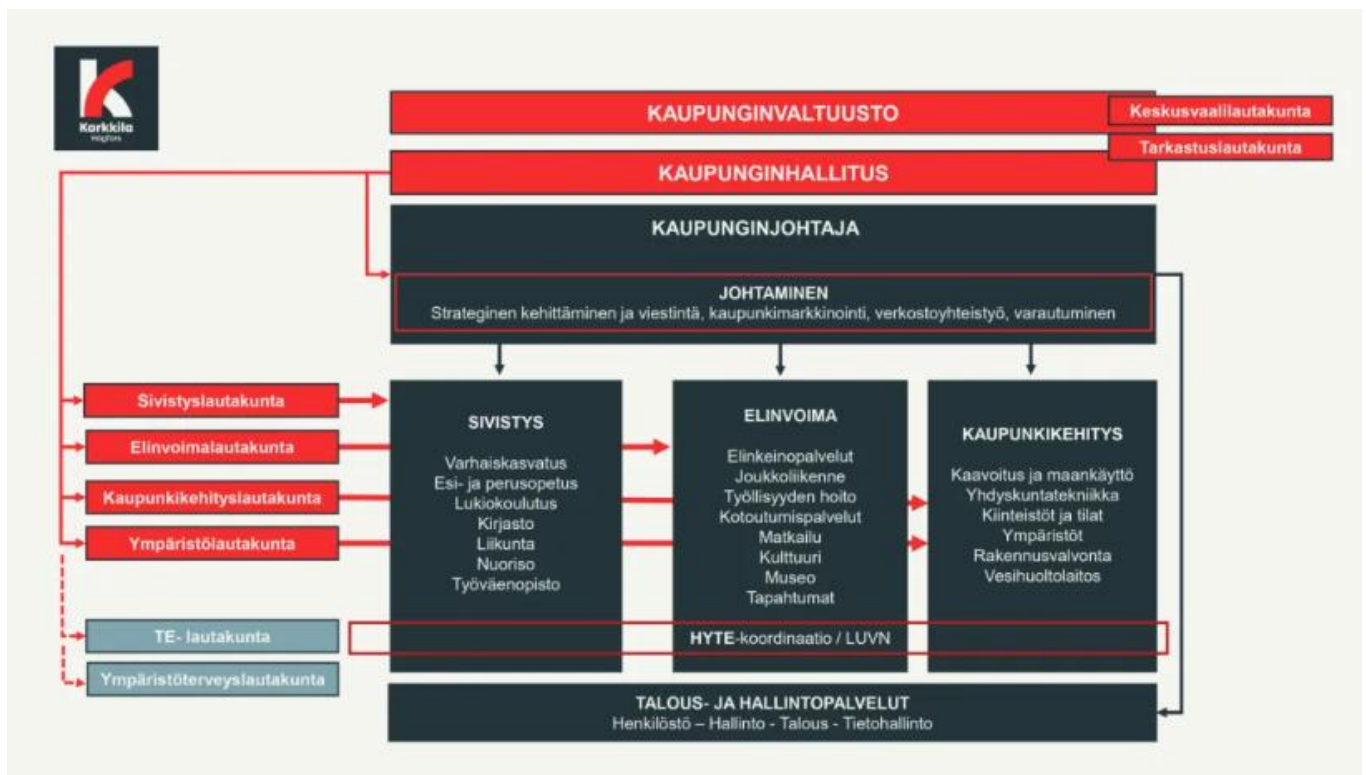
Karkkila
Högfors

KAUPUNGINVALTUUSTO

Keskusvaalilautakunta

Tarkastuslautakunta

KAUPUNGINHALLITUS

KAUPUNGINJOHTAJA

JOHTAMINEN
Strateginen kehittäminen ja viestintä, kaupunkimarkkinointi, verkostoyhteistyö, varautuminen

Sivistyslautakunta

Elinvoimalautakunta

Kaupunkikehityslautakunta

Ympäristölautakunta

TE- lautakunta

Ympäristöterveyslautakunta

SIVISTYS

Varhaiskasvatus
Esi- ja perusopetus
Lukiokoulutus
Kirjasto
Liikunta
Nuoriso
Työväenopisto

ELINVOIMA

Elinkeinopalvelut
Joukkoliikenne
Työllisyyden hoito
Kotoutumispalvelut
Matkailu
Kulttuuri
Museo
Tapahtumat

KAUPUNKIKEHITYS

Kaavoitus ja maankäyttö
Yhdyskuntatekniikka
Kiinteistöt ja tilat
Ympäristöt
Rakennusvalvonta
Vesihuoltolaitos

HYTE-koordinaatio / LUVN

TALOUS- JA HALLINTOPALVELUT
Henkilöstö – Hallinto - Talous - Tietohallinto